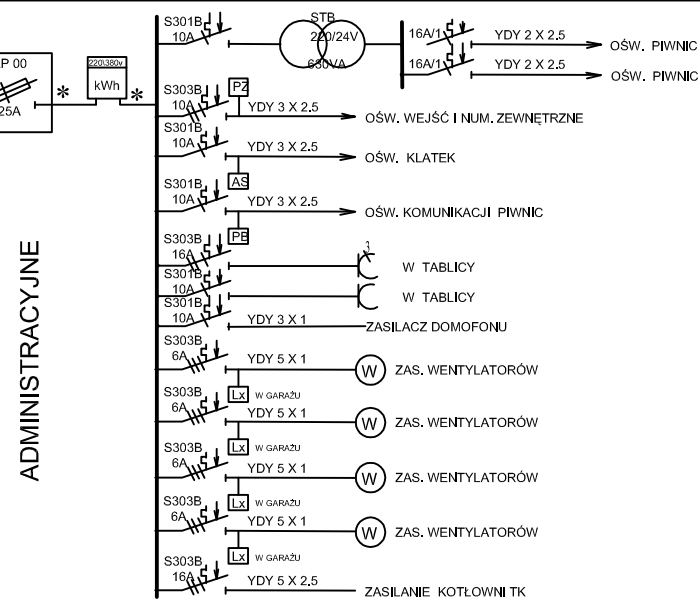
P 00
25A
*
220/380v
kWh
*
S301B
10A
STB
220/24V
630VA
16A/1
YDY 2 X 2.5
OŚW. PIWNIC
16A/1
YDY 2 X 2.5
OŚW. PIWNIC
S303B
10A
PZ
YDY 3 X 2.5
OŚW. WEJŚĆ I NUM. ZEWNĘTRZNE
S301B
10A
YDY 3 X 2.5
OŚW. KLATEK
S301B
10A
AS
YDY 3 X 2.5
OŚW. KOMUNIKACJI PIWNIC
S303B
16A
PE
3
W TABLICY
S301B
10A
W TABLICY
S301B
10A
YDY 3 X 1
ZASILACZ DOMOFONU
S303B
6A
YDY 5 X 1
W
ZAS. WENTYLATORÓW
S303B
6A
Lx
W GARAŻU
YDY 5 X 1
W
ZAS. WENTYLATORÓW
S303B
6A
Lx
W GARAŻU
YDY 5 X 1
W
ZAS. WENTYLATORÓW
S303B
6A
Lx
W GARAŻU
YDY 5 X 1
W
ZAS. WENTYLATORÓW
S303B
16A
Lx
W GARAŻU
YDY 5 X 2.5
ZASILANIE KOTŁOWNI TK
ADMINISTRACYJNE